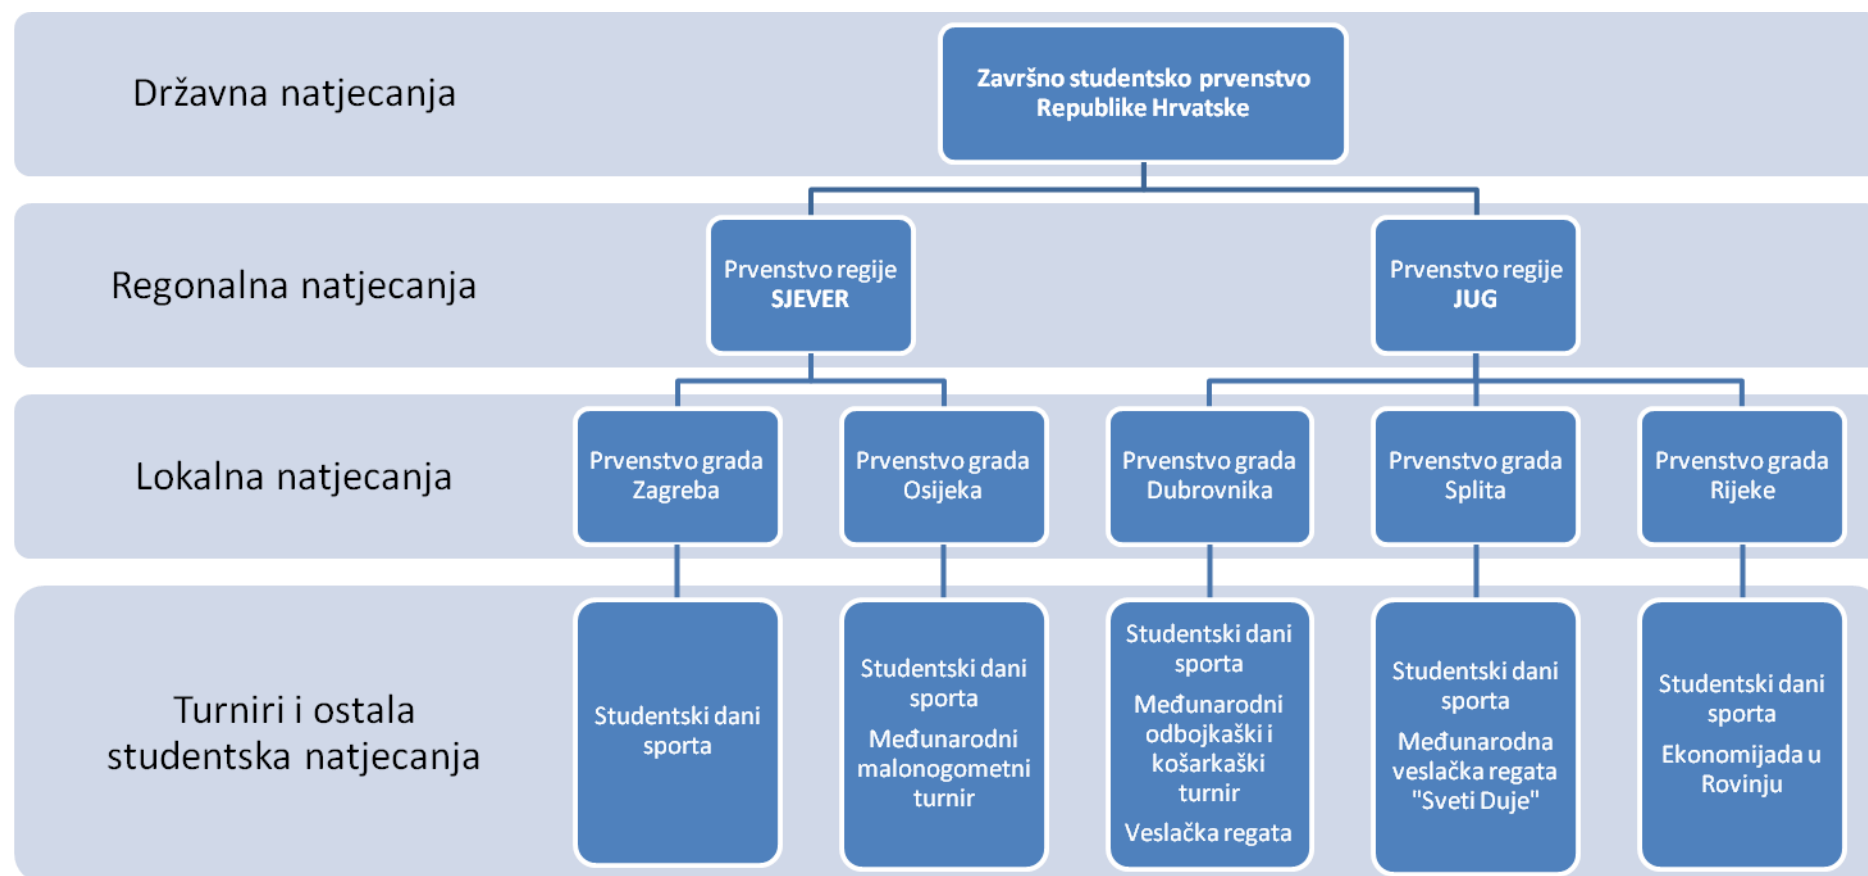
Državna natjecanja

Završno studentsko prvenstvo Republike Hrvatske

Regonalna natjecanja

Prvenstvo regije SJEVER

Prvenstvo regije JUG

Lokalna natjecanja

Prvenstvo grada Zagreba

Prvenstvo grada Osijeka

Prvenstvo grada Dubrovnika

Prvenstvo grada Splita

Prvenstvo grada Rijeke

Turniri i ostala studentska natjecanja

Studentski dani sporta

Studentski dani sporta

Međunarodni malonogometni turnir

Studentski dani sporta

Međunarodni odbojkaški i košarkaški turnir

Veslačka regata

Studentski dani sporta

Međunarodna veslačka regata "Sveti Duje"

Studentski dani sporta

Ekonomijada u Rovinju